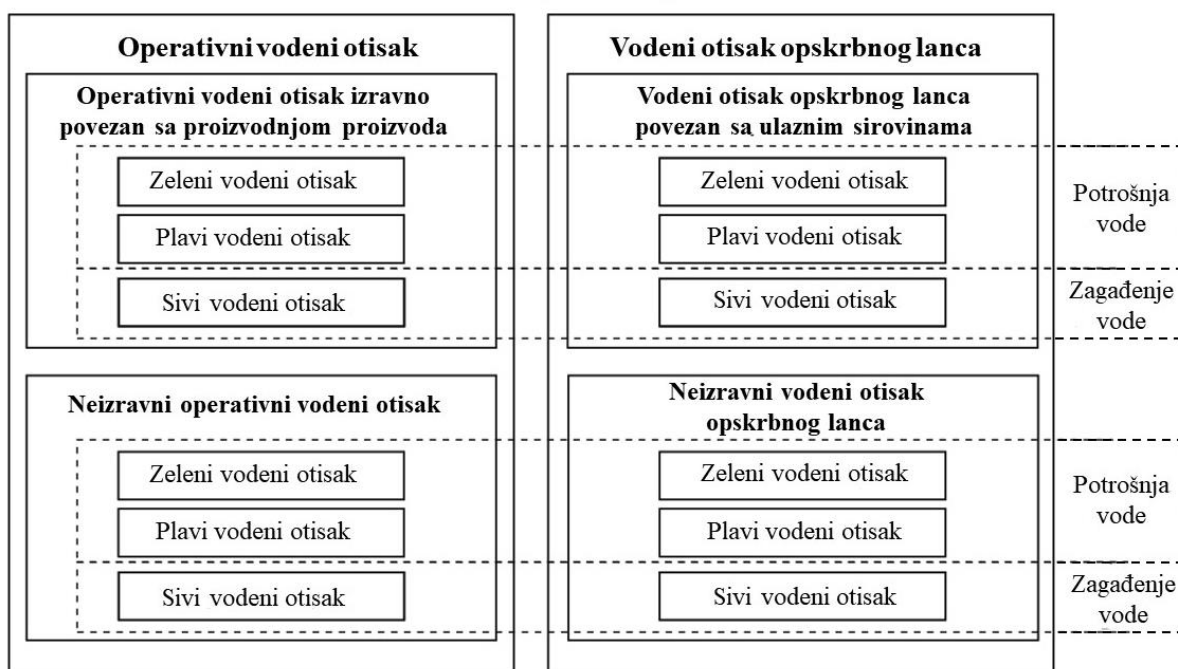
Operativni vodeni otisak

Operativni vodeni otisak izravno povezan sa proizvodnjom proizvoda

Zeleni vodeni otisak

Plavi vodeni otisak

Sivi vodeni otisak

Neizravni operativni vodeni otisak

Zeleni vodeni otisak

Plavi vodeni otisak

Sivi vodeni otisak

Vodeni otisak opskrbnog lanca

Vodeni otisak opskrbnog lanca povezan sa ulaznim sirovinama

Zeleni vodeni otisak

Plavi vodeni otisak

Sivi vodeni otisak

Neizravni vodeni otisak opskrbnog lanca

Zeleni vodeni otisak

Plavi vodeni otisak

Sivi vodeni otisak

Potrošnja vode

Zagađenje vode

Potrošnja vode

Zagađenje vode